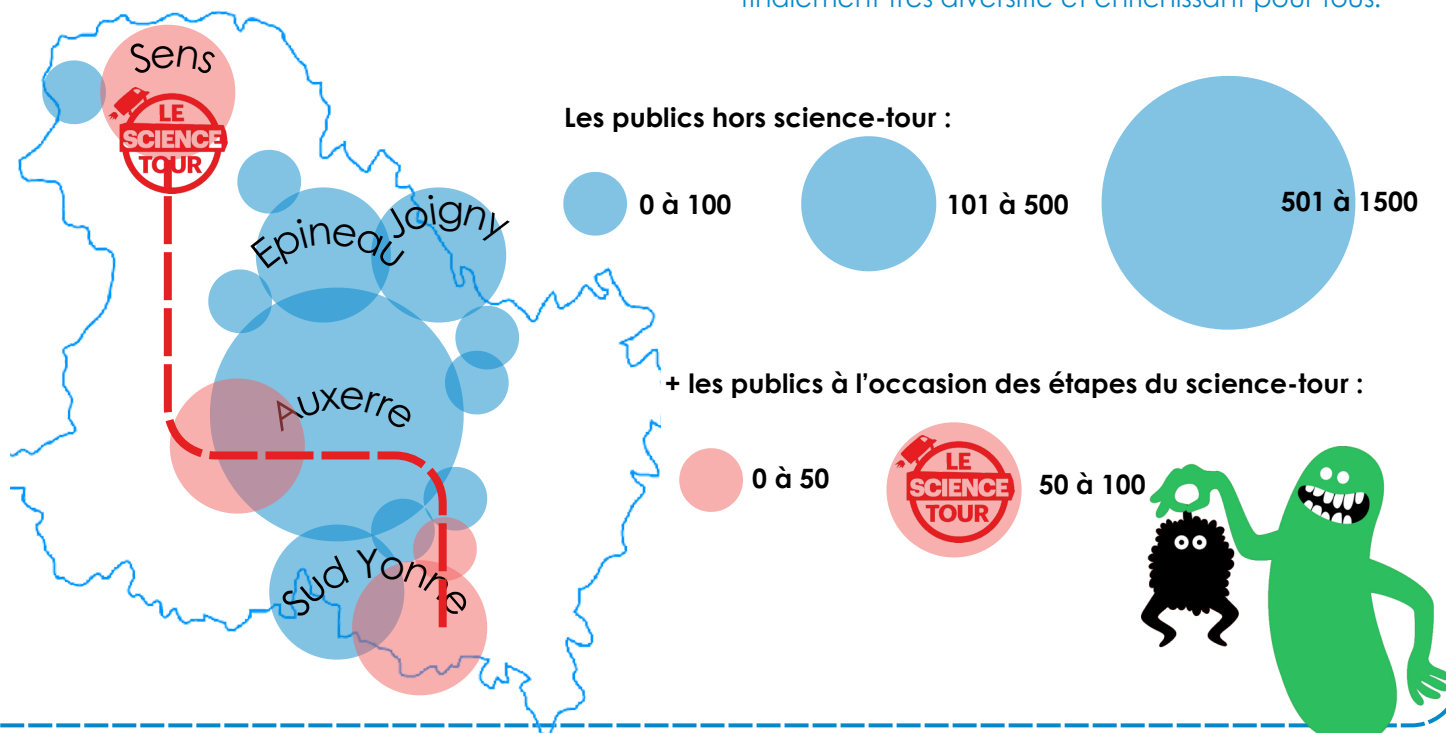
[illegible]

Sens
LE SCIENCE TOUR
Epineau
Joigny
Auxerre
Sud Yonne

Les publics hors science-tour :

0 à 100
101 à 500
501 à 1500

+ les publics à l'occasion des étapes du science-tour :

0 à 50
LE SCIENCE TOUR
50 à 100